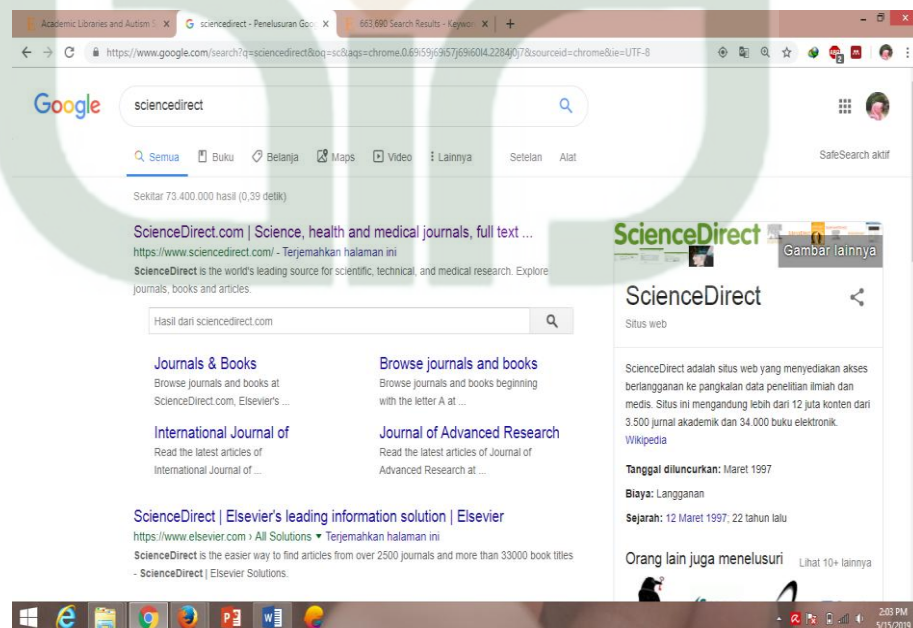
Academic Libraries and Autism S | sciencedirect - Penelusuran Goo | 663,690 Search Results - Keywo

https://www.google.com/search?q=sciencedirect&oq=sc&aqs=chrome.0.69i59j69i57j69i60l4.2284j0j7&sourceid=chrome&ie=UTF-8

Google

sciencedirect

Semua Buku Belanja Maps Video Lainnya Setelan Alat

SafeSearch aktif

Sekitar 73.400.000 hasil (0,39 detik)

ScienceDirect.com | Science, health and medical journals, full text ...
https://www.sciencedirect.com/ - Terjemahkan halaman ini
ScienceDirect is the world's leading source for scientific, technical, and medical research. Explore journals, books and articles.

Hasil dari sciencedirect.com

Journals & Books
Browse journals and books at ScienceDirect.com, Elsevier's ...

Browse journals and books
Browse journals and books beginning with the letter A at ...

International Journal of
Read the latest articles of International Journal of ...

Journal of Advanced Research
Read the latest articles of Journal of Advanced Research at ...

ScienceDirect | Elsevier's leading information solution | Elsevier
https://www.elsevier.com › All Solutions ▾ Terjemahkan halaman ini
ScienceDirect is the easier way to find articles from over 2500 journals and more than 33000 book titles - ScienceDirect | Elsevier Solutions.

ScienceDirect

Gambar lainnya

ScienceDirect
Situs web

ScienceDirect adalah situs web yang menyediakan akses berlangganan ke pangkalan data penelitian ilmiah dan medis. Situs ini mengandung lebih dari 12 juta konten dari 3.500 jurnal akademik dan 34.000 buku elektronik. Wikipedia

Tanggal diluncurkan: Maret 1997
Biaya: Langganan
Sejarah: 12 Maret 1997; 22 tahun lalu

Orang lain juga menelusuri Lihat 10+ lainnya

2:03 PM
5/15/2019